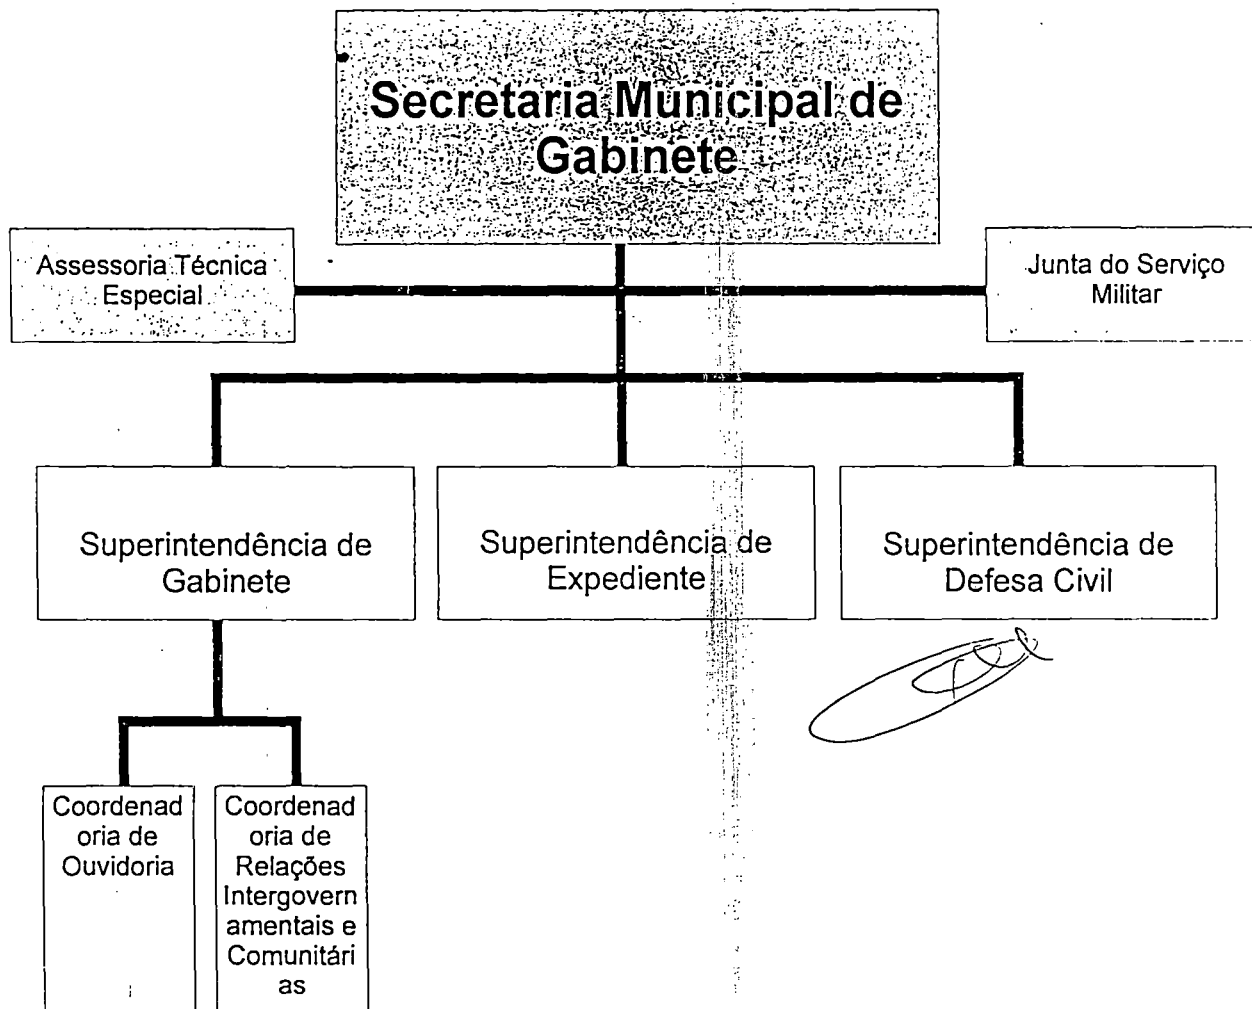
Secretaria Municipal de Gabinete

Assessoria Técnica Especial

Junta do Serviço Militar

Superintendência de Gabinete

Superintendência de Expediente

Superintendência de Defesa Civil

Coordenadoria de Ouvidoria

Coordenadoria de Relações Intergovernamentais e Comunitárias